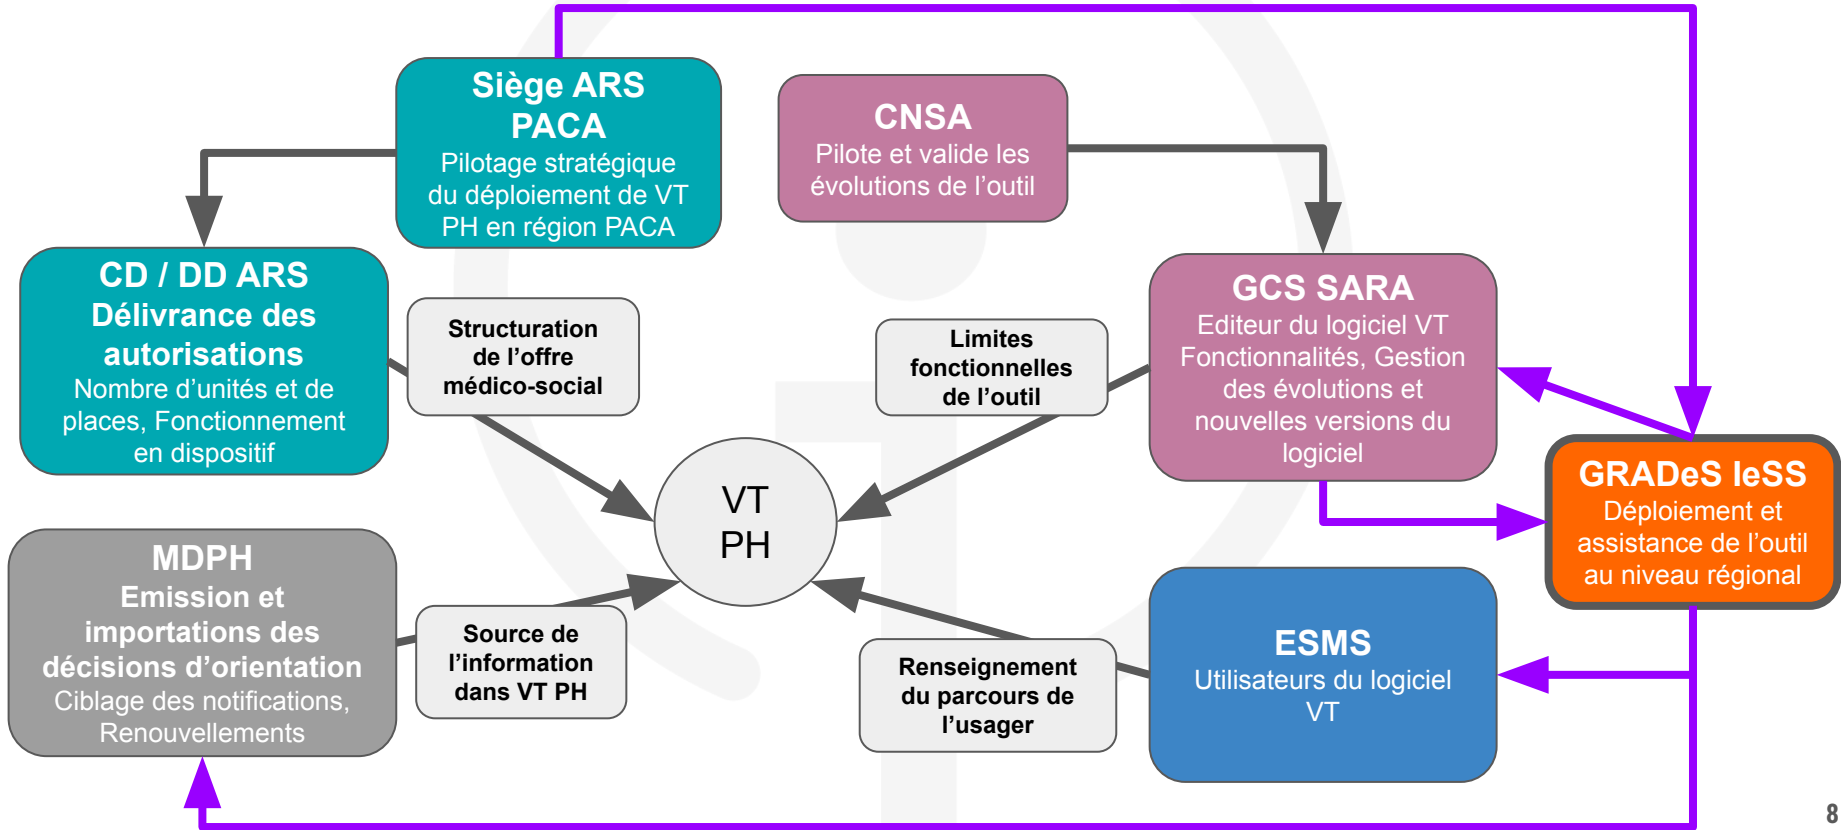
Siège ARS PACA
Pilotage stratégique du déploiement de VT PH en région PACA

CNSA
Pilote et valide les évolutions de l’outil

CD / DD ARS
Délivrance des autorisations
Nombre d’unités et de places, Fonctionnement en dispositif

Structuration de l’offre médico-social

Limites fonctionnelles de l’outil

GCS SARA
Editeur du logiciel VT Fonctionnalités, Gestion des évolutions et nouvelles versions du logiciel

VT PH

GRADeS IeSS
Déploiement et assistance de l’outil au niveau régional

MDPH
Emission et importations des décisions d’orientation
Ciblage des notifications, Renouvellements

Source de l’information dans VT PH

Renseignement du parcours de l’usager

ESMS
Utilisateurs du logiciel VT

8